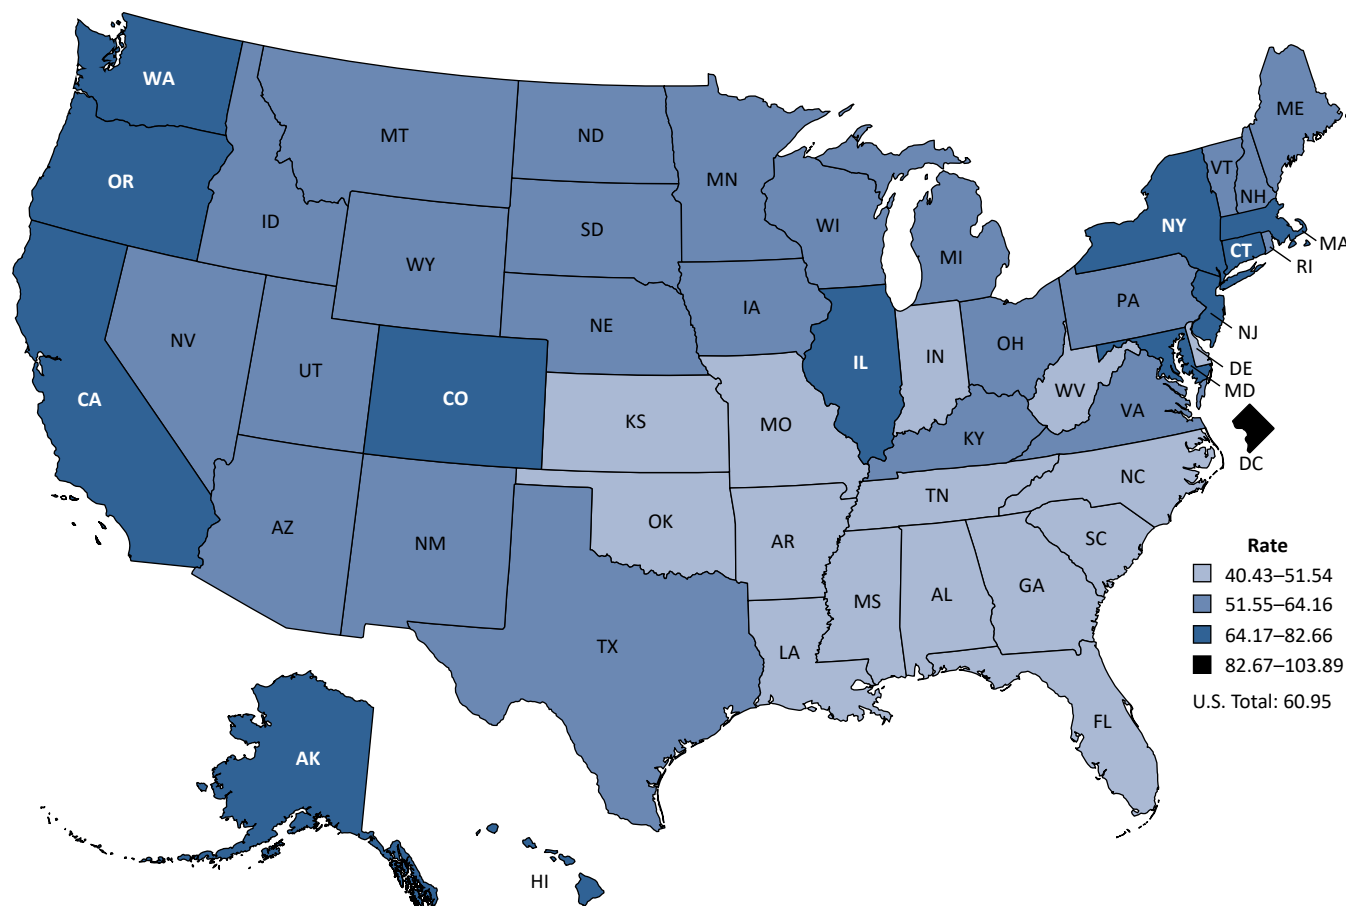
WA
MT
ND
ME
OR
MN
VT
NH
ID
SD
WI
NY
MA
CT
RI
WY
MI
PA
NE
IA
NJ
NV
UT
IL
OH
DE
IN
CO
MD
WV
CA
KS
MO
VA
KY
DC
NC
TN
OK
AZ
NM
AR
SC
GA
AL
MS
TX
LA
FL
AK
HI
Rate
40.43–51.54
51.55–64.16
64.17–82.66
82.67–103.89
U.S. Total: 60.95